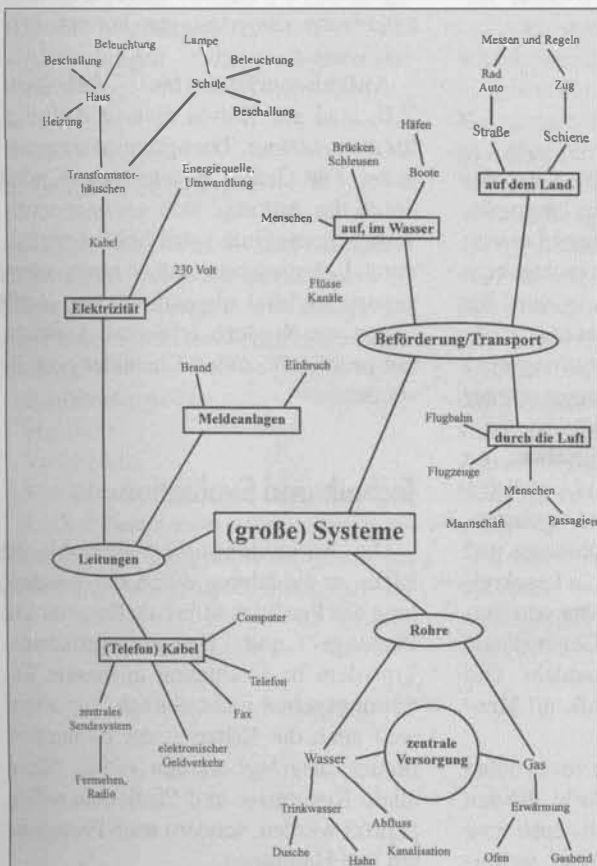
Beleuchtung
Beschallung
Haus
Heizung
Lampe
Schule
Beleuchtung
Beschallung
Transformatorhäuschen
Energiequelle, Umwandlung
Kabel
230 Volt
Elektrizität
Brand
Einbruch
Meldeanlagen
Leitungen
(große) Systeme
(Telefon) Kabel
Computer
Telefon
Fax
zentrales Sendesystem
elektronischer Geldverkehr
Fernsehen, Radio
Messen und Regeln
Rad
Auto
Zug
Straße
Schiene
auf dem Land
Brücken
Schleusen
Häfen
Boote
Menschen
auf, im Wasser
Flüsse
Kanäle
Beförderung/Transport
Flugbahn
durch die Luft
Flugzeuge
Menschen
Mannschaft
Passagiere
Rohre
zentrale Versorgung
Wasser
Gas
Trinkwasser
Abfluss
Kanalisation
Dusche
Hahn
Erwärmung
Ofen
Gasherd